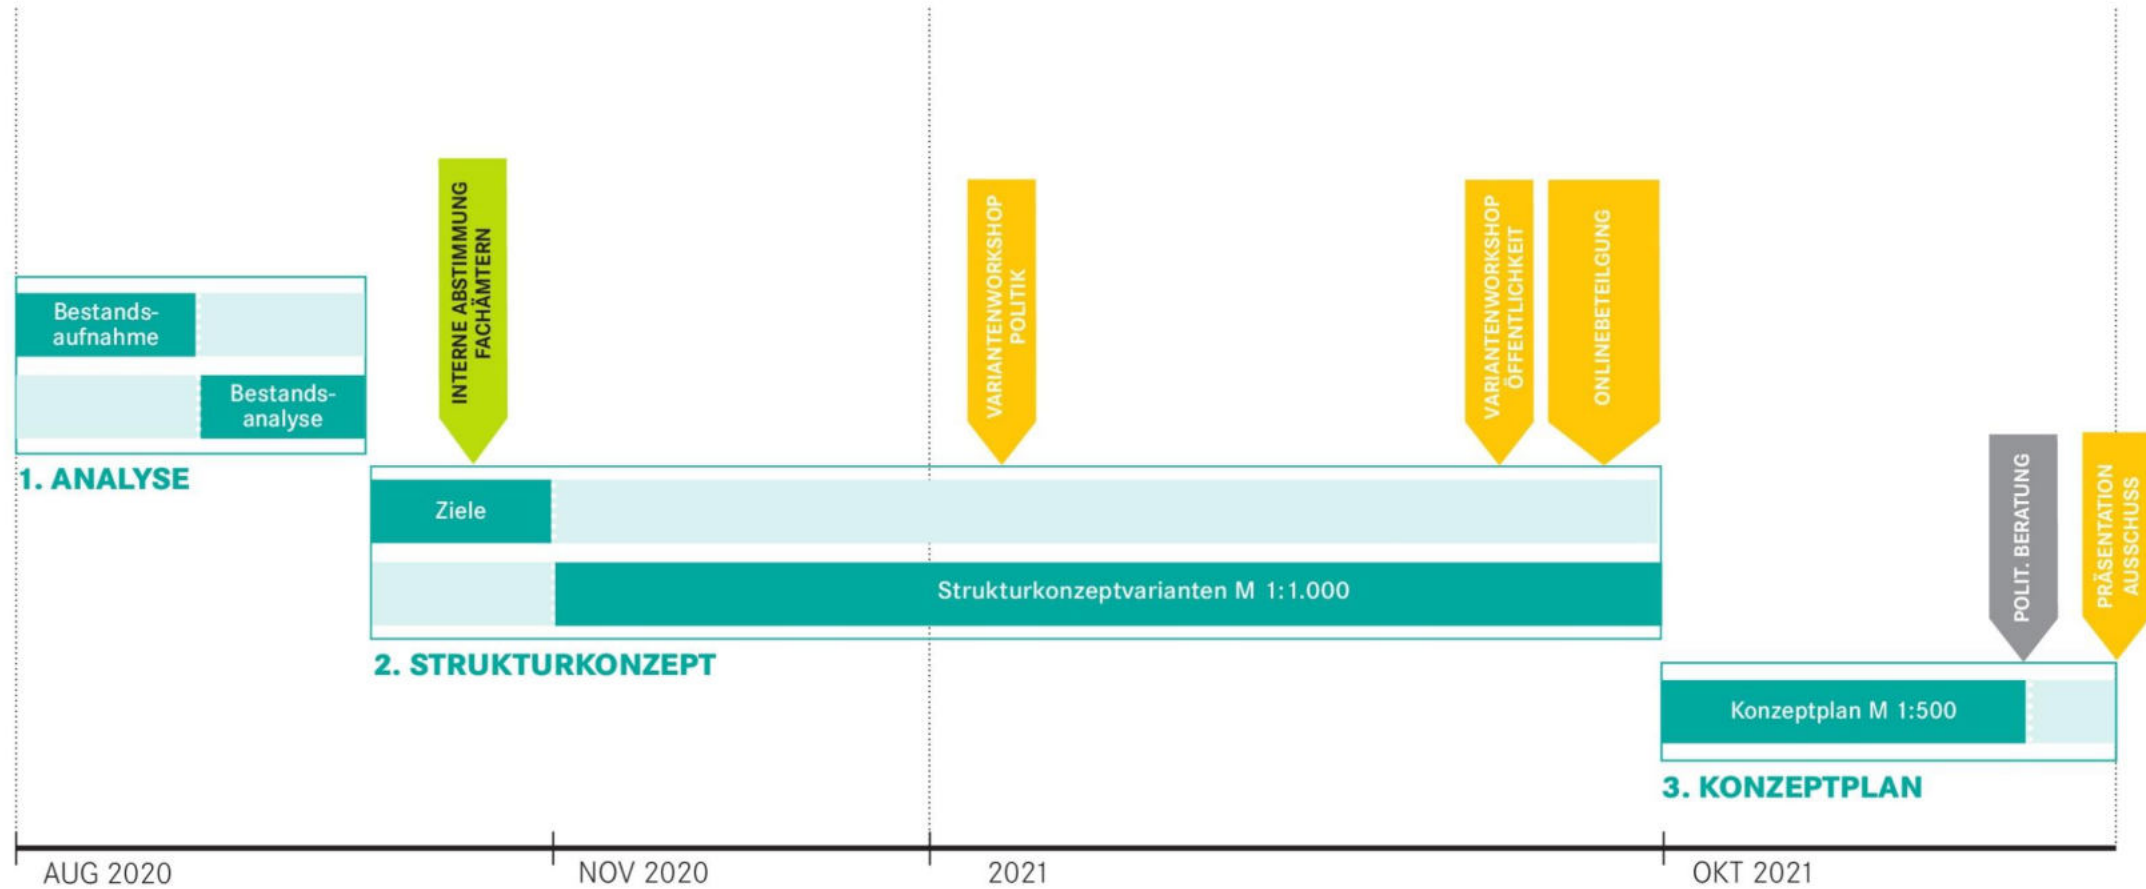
INTERNE ABSTIMMUNG FACHÄMTERN

VARIANTENWORKSHOP POLITIK

VARIANTENWORKSHOP ÖFFENTLICHKEIT

ONLINEBETEILGUNG

Bestandsaufnahme

Bestandsanalyse

1. ANALYSE

Ziele

Strukturkonzeptvarianten M 1:1.000

2. STRUKTURKONZEPT

POLIT. BERATUNG

PRÄSENTATION AUSSCHUSS

Konzeptplan M 1:500

3. KONZEPTPLAN

AUG 2020

NOV 2020

2021

OKT 2021